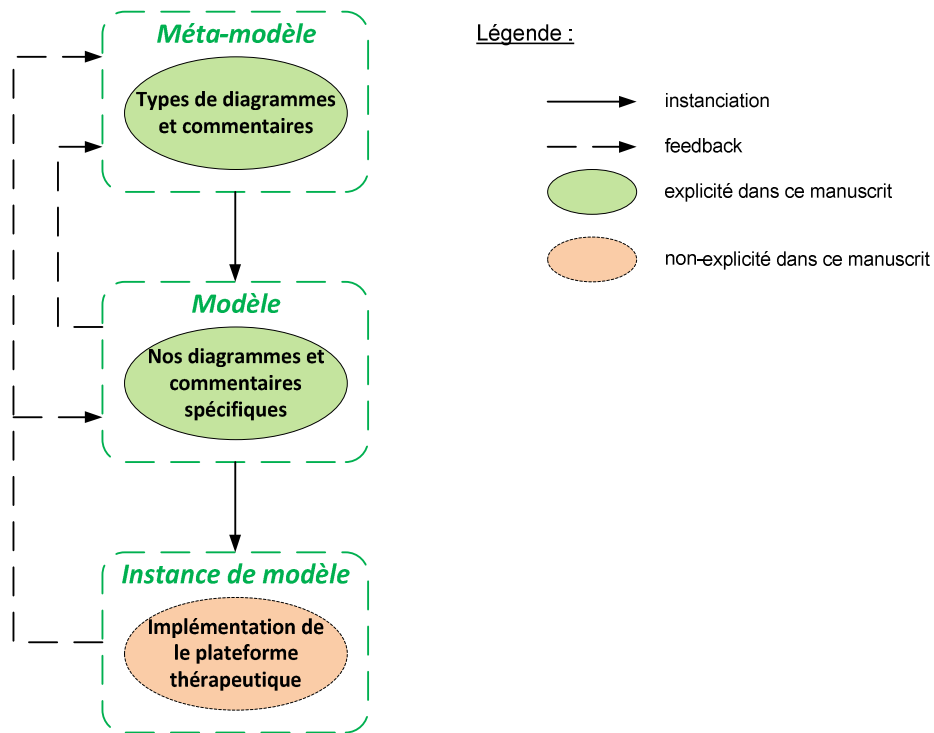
Méta-modèle

Types de diagrammes et commentaires

Modèle

Nos diagrammes et commentaires spécifiques

Instance de modèle

Implémentation de le plateforme thérapeutique

Légende :

instanciation

feedback

explicité dans ce manuscrit

non-explicité dans ce manuscrit